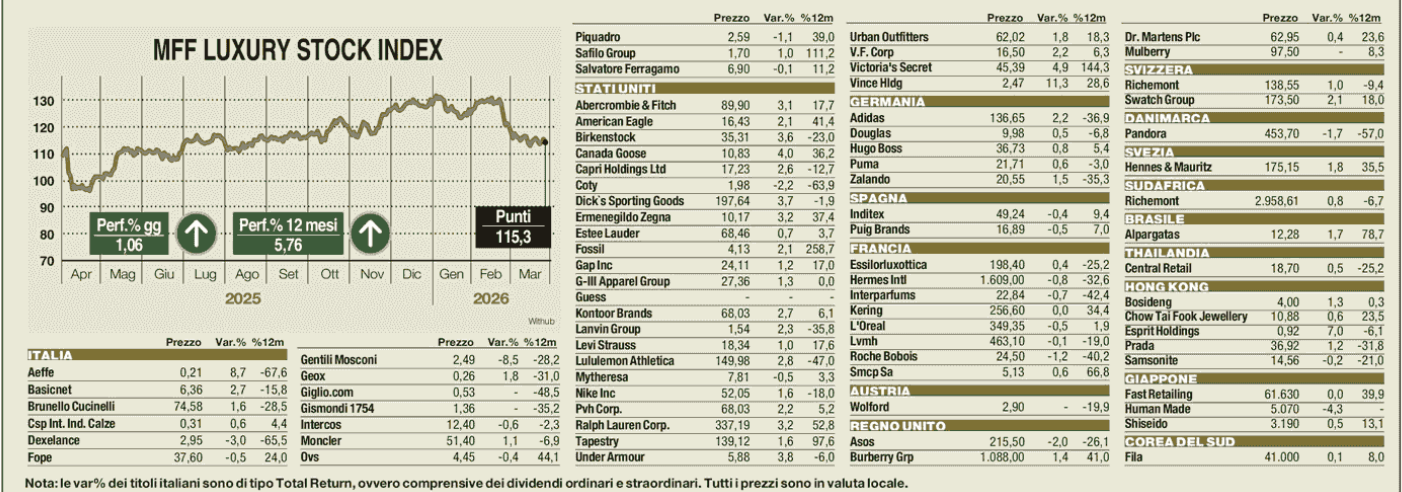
MFF LUXURY STOCK INDEX

130
120
110
100
90
80
70

Perf.% gg
1,06

Perf.% 12 mesi
5,76

Punti
115,3

Apr Mag Giu Lug Ago Set Ott Nov Dic Gen Feb Mar

2025

2026

Withub

| ITALIA | Prezzo | Var.% | %12m |
|---|---|---|---|
| Aeffe | 0,21 | 8,7 | -67,6 |
| Basicnet | 6,36 | 2,7 | -15,8 |
| Brunello Cucinelli | 74,58 | 1,6 | -28,5 |
| Csp Int. Ind. Calze | 0,31 | 0,6 | 4,4 |
| Dexelance | 2,95 | -3,0 | -65,5 |
| Fope | 37,60 | -0,5 | 24,0 |

| | Prezzo | Var.% | %12m |
|---|---|---|---|
| Gentili Mosconi | 2,49 | -8,5 | -28,2 |
| Geox | 0,26 | 1,8 | -31,0 |
| Giglio.com | 0,53 | - | -48,5 |
| Gismondi 1754 | 1,36 | - | -35,2 |
| Intercos | 12,40 | -0,6 | -2,3 |
| Moncler | 51,40 | 1,1 | -6,9 |
| Ovs | 4,45 | -0,4 | 44,1 |

| | Prezzo | Var.% | %12m |
|---|---|---|---|
| Piquadro | 2,59 | -1,1 | 39,0 |
| Safilo Group | 1,70 | 1,0 | 111,2 |
| Salvatore Ferragamo | 6,90 | -0,1 | 11,2 |
| STATI UNITI | | | |
| Abercrombie & Fitch | 89,90 | 3,1 | 17,7 |
| American Eagle | 16,43 | 2,1 | 41,4 |
| Birkenstock | 35,31 | 3,6 | -23,0 |
| Canada Goose | 10,83 | 4,0 | 36,2 |
| Capri Holdings Ltd | 17,23 | 2,6 | -12,7 |
| Coty | 1,98 | -2,2 | -63,9 |
| Dick's Sporting Goods | 197,64 | 3,7 | -1,9 |
| Ermenegildo Zegna | 10,17 | 3,2 | 37,4 |
| Estee Lauder | 68,46 | 0,7 | 3,7 |
| Fossil | 4,13 | 2,1 | 258,7 |
| Gap Inc | 24,11 | 1,2 | 17,0 |
| G-III Apparel Group | 27,36 | 1,3 | 0,0 |
| Guess | - | - | - |
| Kontoor Brands | 68,03 | 2,7 | 6,1 |
| Lanvin Group | 1,54 | 2,3 | -35,8 |
| Levi Strauss | 18,34 | 1,0 | 17,6 |
| Lululemon Athletica | 149,98 | 2,8 | -47,0 |
| Mytheresa | 7,81 | -0,5 | 3,3 |
| Nike Inc | 52,05 | 1,6 | -18,0 |
| Pvh Corp. | 68,03 | 2,2 | 5,2 |
| Ralph Lauren Corp. | 337,19 | 3,2 | 52,8 |
| Tapestry | 139,12 | 1,6 | 97,6 |
| Under Armour | 5,88 | 3,8 | -6,0 |

| | Prezzo | Var.% | %12m |
|---|---|---|---|
| Urban Outfitters | 62,02 | 1,8 | 18,3 |
| V.F. Corp | 16,50 | 2,2 | 6,3 |
| Victoria's Secret | 45,39 | 4,9 | 144,3 |
| Vince Hldg | 2,47 | 11,3 | 28,6 |
| GERMANIA | | | |
| Adidas | 136,65 | 2,2 | -36,9 |
| Douglas | 9,98 | 0,5 | -6,8 |
| Hugo Boss | 36,73 | 0,8 | 5,4 |
| Puma | 21,71 | 0,6 | -3,0 |
| Zalando | 20,55 | 1,5 | -35,3 |
| SPAGNA | | | |
| Inditex | 49,24 | -0,4 | 9,4 |
| Puig Brands | 16,89 | -0,5 | 7,0 |
| FRANCIA | | | |
| Essilorluxottica | 198,40 | 0,4 | -25,2 |
| Hermes Intl | 1.609,00 | -0,8 | -32,6 |
| Interparfums | 22,84 | -0,7 | -42,4 |
| Kering | 256,60 | 0,0 | 34,4 |
| L'Oreal | 349,35 | -0,5 | 1,9 |
| Lvmh | 463,10 | -0,1 | -19,0 |
| Roche Bobois | 24,50 | -1,2 | -40,2 |
| Smcp Sa | 5,13 | 0,6 | 66,8 |
| AUSTRIA | | | |
| Wolford | 2,90 | - | -19,9 |
| REGNO UNITO | | | |
| Asos | 215,50 | -2,0 | -26,1 |
| Burberry Grp | 1.088,00 | 1,4 | 41,0 |

| | Prezzo | Var.% | %12m |
|---|---|---|---|
| Dr. Martens Plc | 62,95 | 0,4 | 23,6 |
| Mulberry | 97,50 | - | 8,3 |
| SVIZZERA | | | |
| Richemont | 138,55 | 1,0 | -9,4 |
| Swatch Group | 173,50 | 2,1 | 18,0 |
| DANIMARCA | | | |
| Pandora | 453,70 | -1,7 | -57,0 |
| SVEZIA | | | |
| Hennes & Mauritz | 175,15 | 1,8 | 35,5 |
| SUDAFRICA | | | |
| Richemont | 2.958,61 | 0,8 | -6,7 |
| BRASILE | | | |
| Alpargatas | 12,28 | 1,7 | 78,7 |
| THAILANDIA | | | |
| Central Retail | 18,70 | 0,5 | -25,2 |
| HONG KONG | | | |
| Bosideng | 4,00 | 1,3 | 0,3 |
| Chow Tai Fook Jewellery | 10,88 | 0,6 | 23,5 |
| Esprit Holdings | 0,92 | 7,0 | -6,1 |
| Prada | 36,92 | 1,2 | -31,8 |
| Samsonite | 14,56 | -0,2 | -21,0 |
| GIAPPONE | | | |
| Fast Retailing | 61.630 | 0,0 | 39,9 |
| Human Made | 5.070 | -4,3 | - |
| Shiseido | 3.190 | 0,5 | 13,1 |
| COREA DEL SUD | | | |
| Fila | 41.000 | 0,1 | 8,0 |

Nota: le var% dei titoli italiani sono di tipo Total Return, ovvero comprensive dei dividendi ordinari e straordinari. Tutti i prezzi sono in valuta locale.